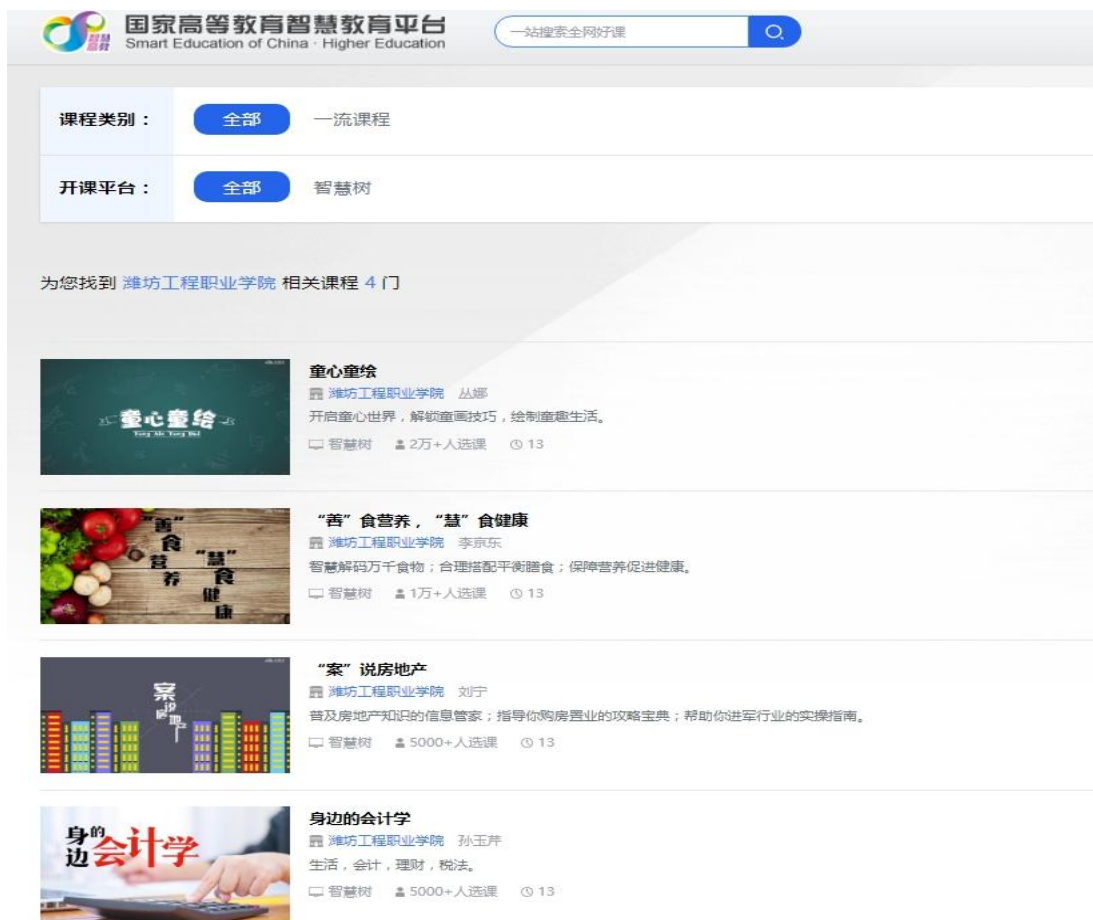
国家高等教育智慧教育平台
Smart Education of China · Higher Education

一站搜索全网好课

课程类别：全部 一流课程

开课平台：全部 智慧树

为您找到 潍坊工程职业学院 相关课程 4 门

童心童绘
Tong Xin Tong Hui
童心童绘
潍坊工程职业学院 丛娜
开启童心世界，解锁童画技巧，绘制童趣生活。
智慧树 2万+人选课 13

"善"食 营养 "慧"食 健康
"善"食营养，"慧"食健康
潍坊工程职业学院 李京东
智慧解码万千食物；合理搭配平衡膳食；保障营养促进健康。
智慧树 1万+人选课 13

案说房地产
"案"说房地产
潍坊工程职业学院 刘宁
普及房地产知识的信息管家；指导你购房置业的攻略宝典；帮助你进军行业的实操指南。
智慧树 5000+人选课 13

身边的会计学
身边的会计学
潍坊工程职业学院 孙玉芹
生活，会计，理财，税法。
智慧树 5000+人选课 13